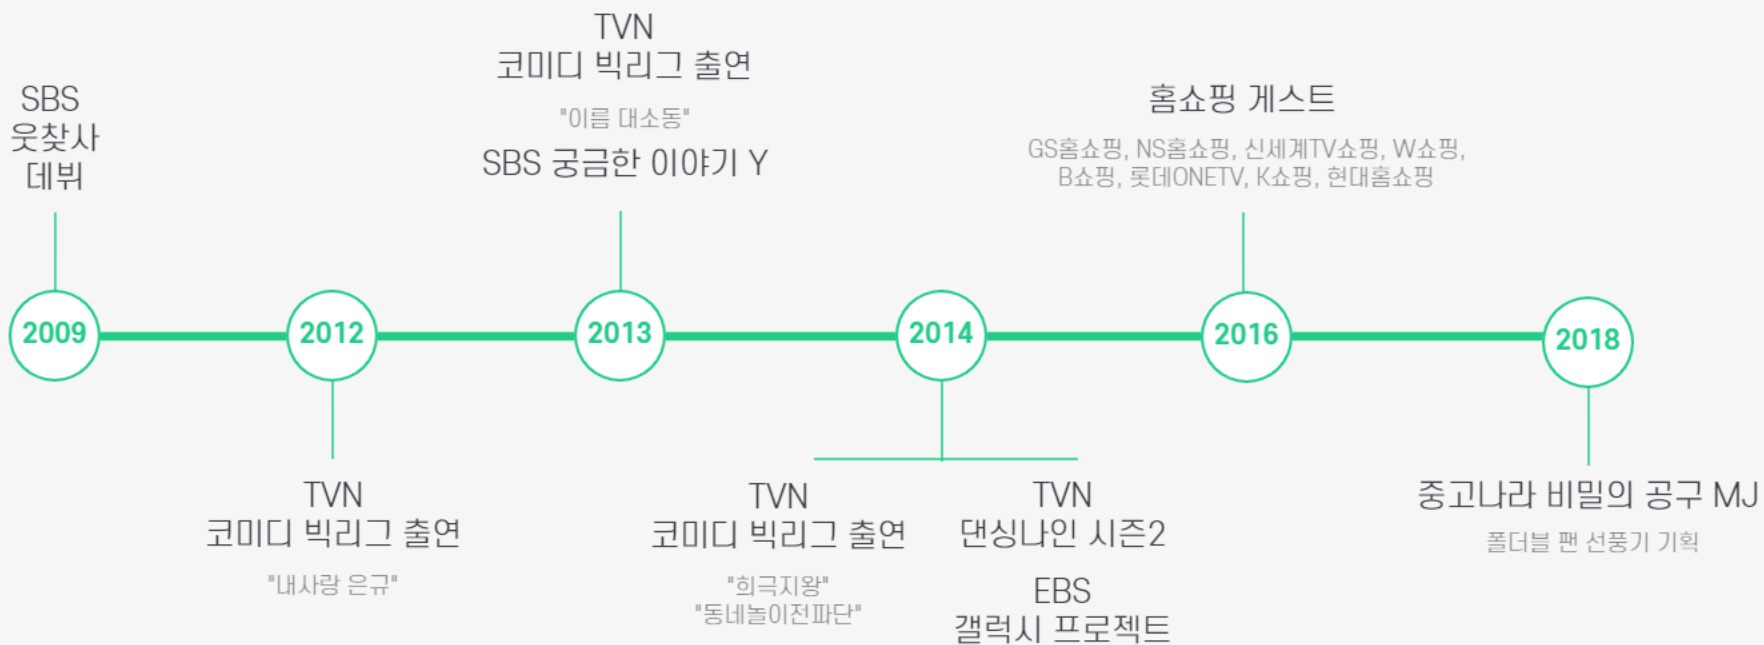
SBS
웃찾사
데뷔

2009

2012

TVN
코미디 빅리그 출연
"내사랑 은규"

TVN
코미디 빅리그 출연
"이름 대소동"
SBS 궁금한 이야기 Y

2013

2014

TVN
코미디 빅리그 출연
"희극지왕"
"동네놀이전파단"

TVN
댄싱나인 시즌2

EBS
갤럭시 프로젝트

홈쇼핑 게스트
GS홈쇼핑, NS홈쇼핑, 신세계TV쇼핑, W쇼핑, B쇼핑, 롯데ONETV, K쇼핑, 현대홈쇼핑

2016

2018

중고나라 비밀의 공구 MJ
폴더블 팬 선풍기 기획